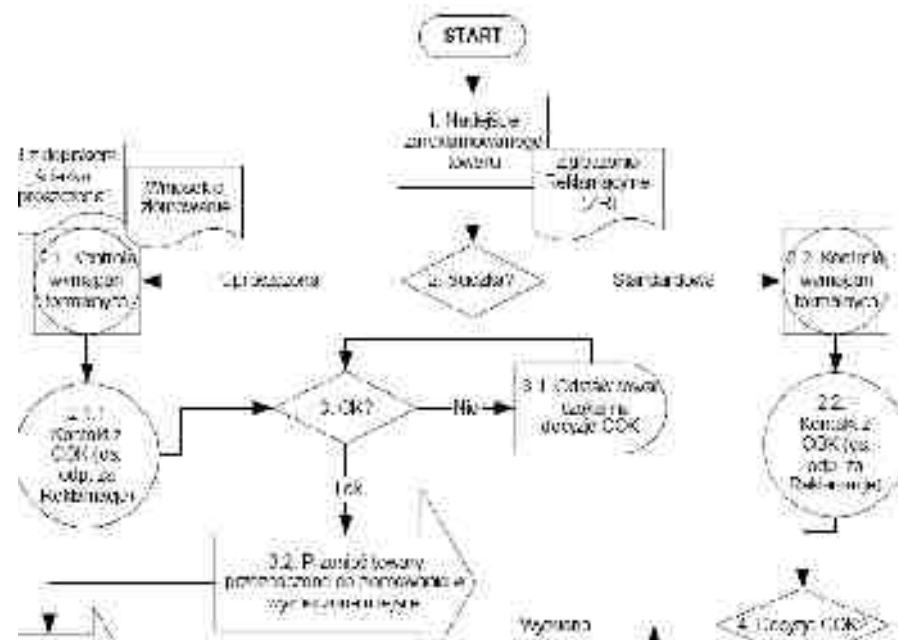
START

1. Nadejście zareklamowanego towaru

Zgłoszenie Reklamacyjne (Z-R)

Z dopiskiem: Ścieżka przyspieszona

Wniosek o zlecenie

2.1. Kontrola wymagań formalnych

Uproszczona

2. Ścieżka?

Standardowa

2.2. Kontrola wymagań formalnych

2.1.1. Kontakt z COK (os. odp. za Reklamacje)

3. OK?

Nie

3.1. Odesłanie towaru, uzyskanie decyzji COK

2.2. Kontakt z COK (os. odp. za Reklamacje)

Tak

3.2. Przesłanie towaru przeznaczonego do naprawy/wymiany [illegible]

Wysłano

4. Decyzja COK?